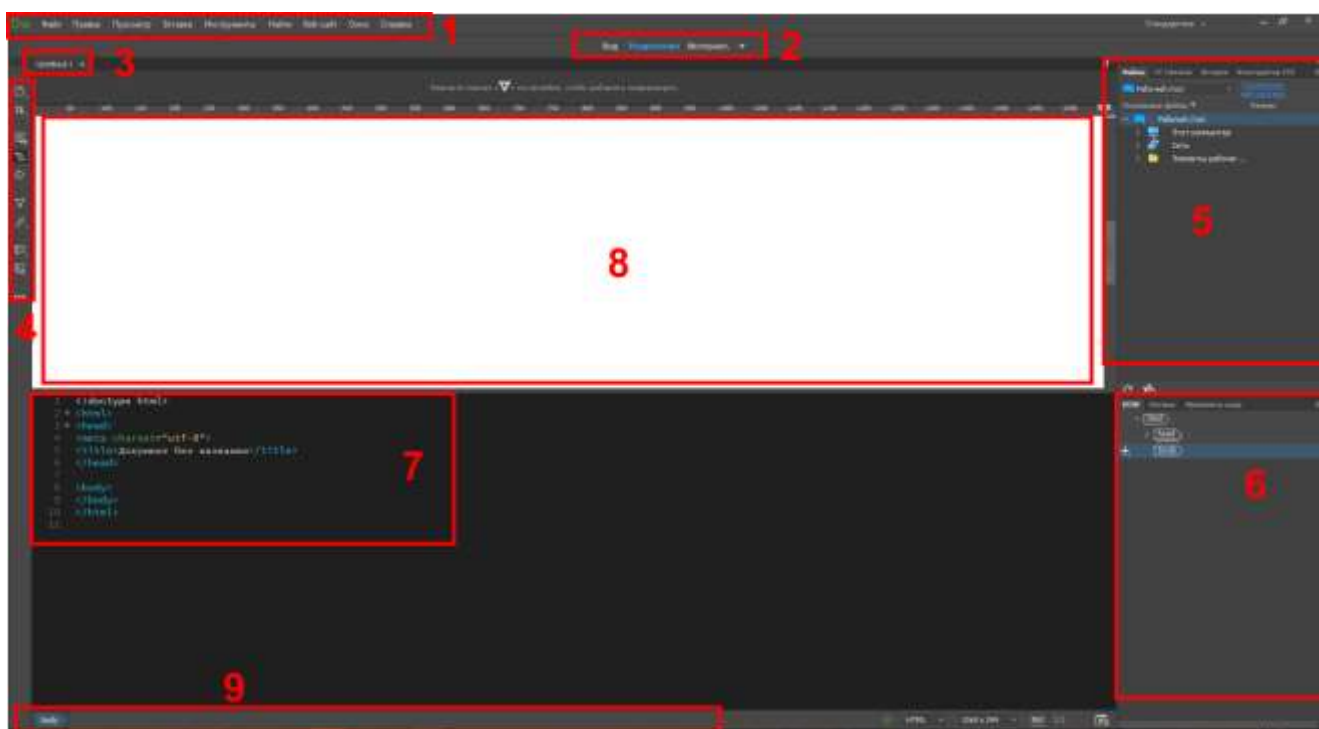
Dw Файл Правка Просмотр Вставка Инструменты Найти Веб-сайт Окно Справка 1

Стандартное

Код Разделение Интерфейс 2

Untitled-1 3

4

Файлы Библиотеки CC Вставка Фрагменты CSS

Рабочий стол

Локальные файлы

Рабочий стол

Этот компьютер

Сеть

Элементы рабочего ...

5

8

1 <!doctype html>
2 <html>
3 <head>
4 <meta charset="utf-8">
5 <title>Документ без названия</title>
6 </head>
7
8 <body>
9 </body>
10 </html>
11

7

DOM Ресурсы Фрагменты кода

html

head

body

6

9

body

HTML